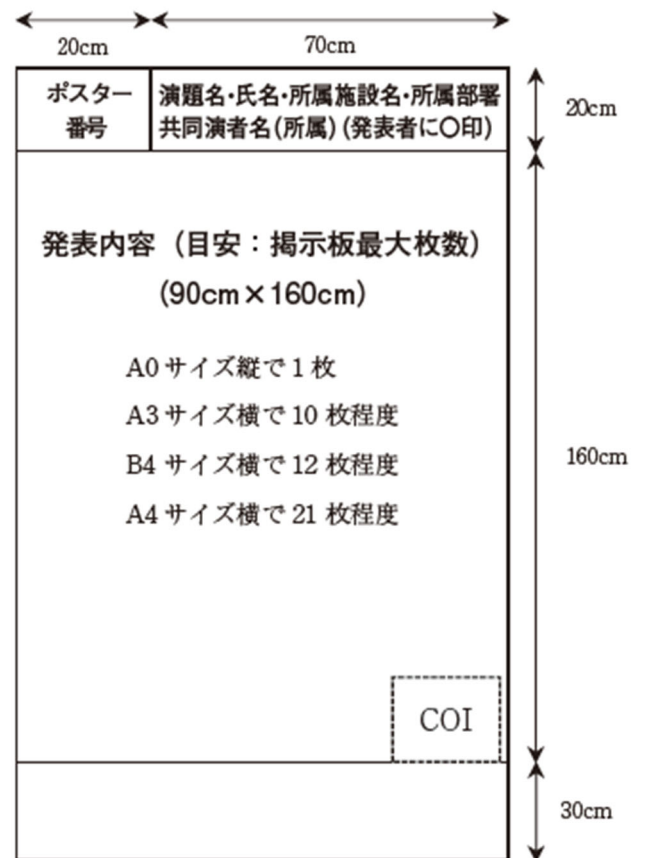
20cm

70cm

ポスター番号

演題名・氏名・所属施設名・所属部署
共同演者名（所属）（発表者に○印）

20cm

発表内容（目安：掲示板最大枚数）
（90cm×160cm）

A0 サイズ縦で 1 枚
A3 サイズ横で 10 枚程度
B4 サイズ横で 12 枚程度
A4 サイズ横で 21 枚程度

160cm

COI

30cm